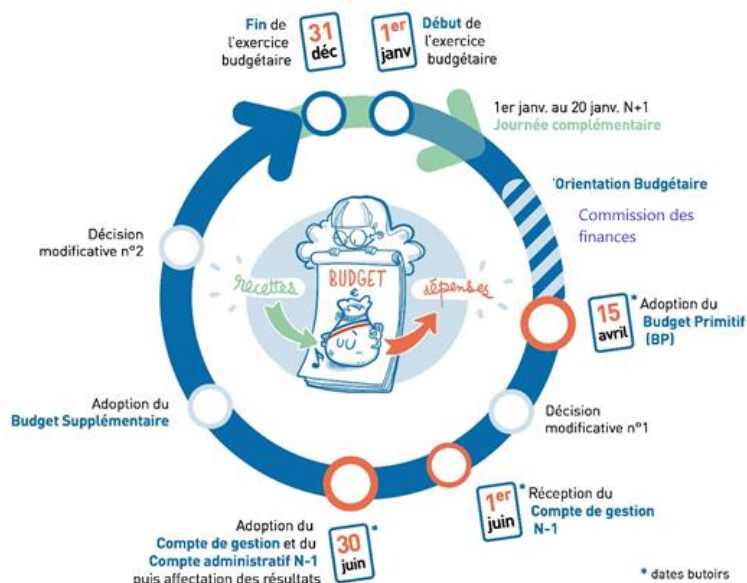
Fin de l'exercice budgétaire

31 déc

1er janv

Début de l'exercice budgétaire

1er janv. au 20 janv. N+1
Journée complémentaire

'Orientation Budgétaire

Commission des finances

Décision modificative n°2

recettes

BUDGET

dépenses

15* avril

Adoption du Budget Primitif (BP)

Adoption du Budget Supplémentaire

Décision modificative n°1

1er* juin

Réception du Compte de gestion N-1

Adoption du Compte de gestion et du Compte administratif N-1 puis affectation des résultats

30* juin

* dates butoirs